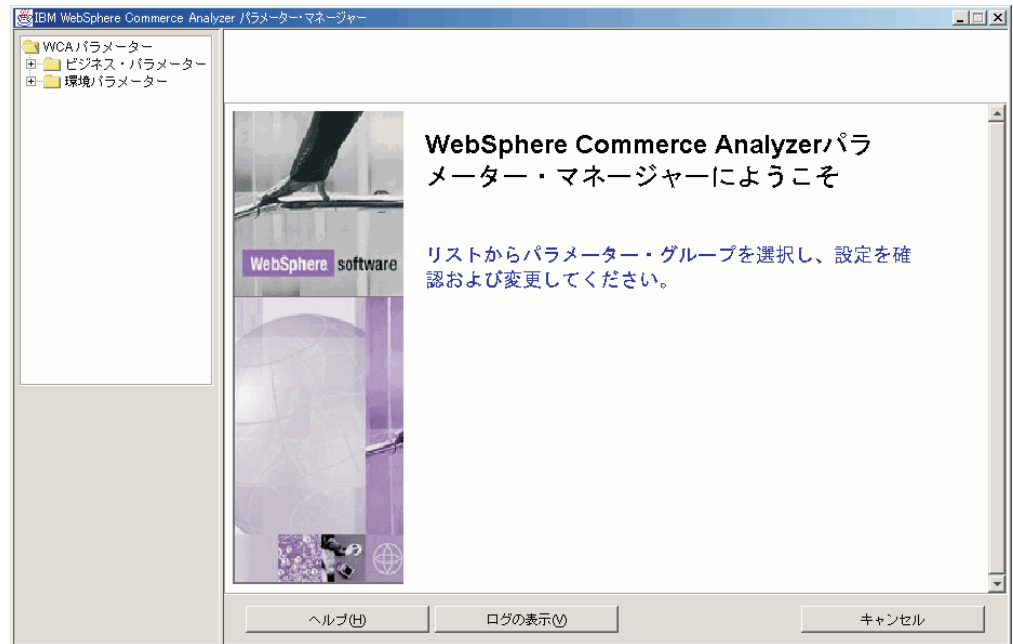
IBM WebSphere Commerce Analyzer パラメーター・マネージャー

WCA パラメーター
ビジネス・パラメーター
環境パラメーター

WebSphere software

WebSphere Commerce Analyzerパラメーター・マネージャーにようこそ

リストからパラメーター・グループを選択し、設定を確認および変更してください。

ヘルプ(H)
ログの表示(V)
キャンセル